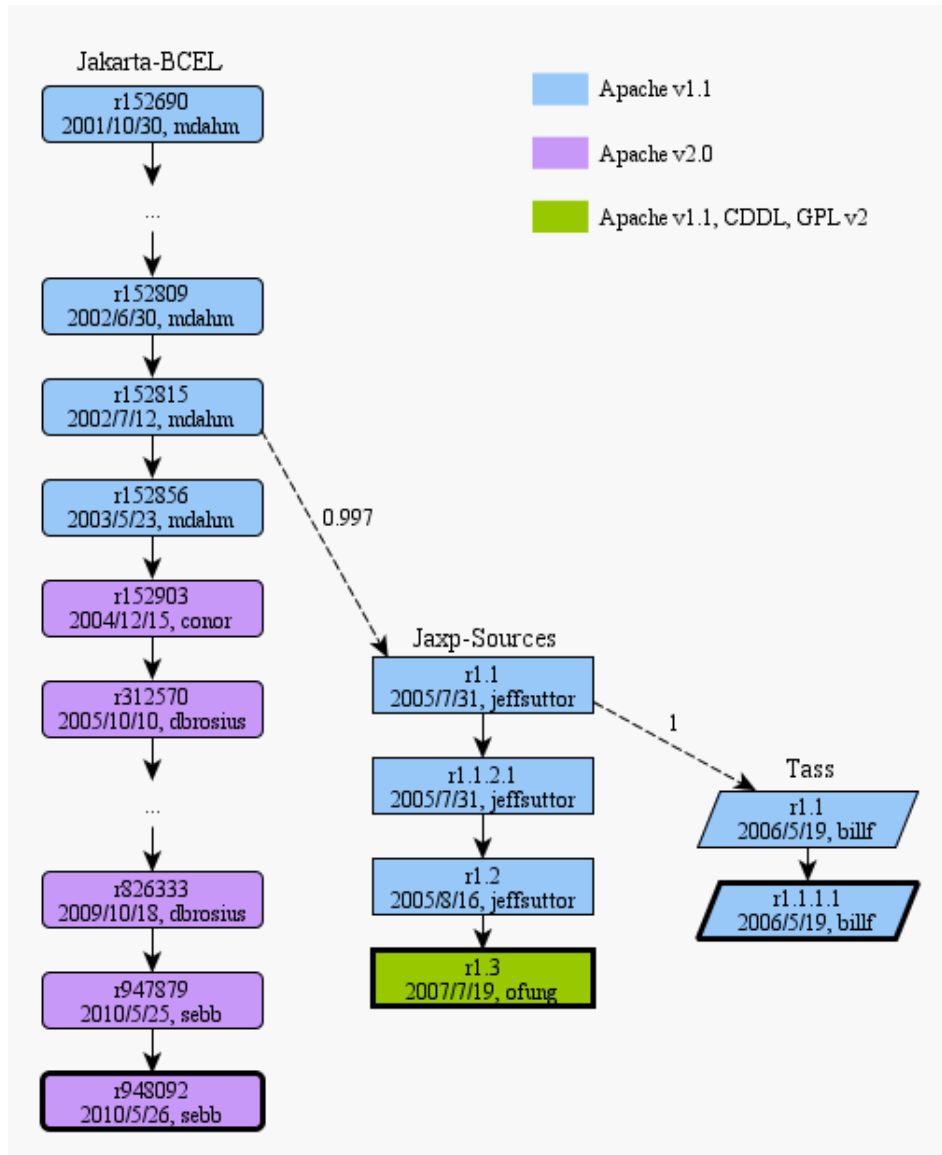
Jakarta-BCEL

r152690
2001/10/30, mdahm

...

r152809
2002/6/30, mdahm

r152815
2002/7/12, mdahm

r152856
2003/5/23, mdahm

r152903
2004/12/15, conor

r312570
2005/10/10, dbrosius

...

r826333
2009/10/18, dbrosius

r947879
2010/5/25, sebb

r948092
2010/5/26, sebb

Apache v1.1

Apache v2.0

Apache v1.1, CDDL, GPL v2

0.997

Jaxp-Sources

r1.1
2005/7/31, jeffsuttor

r1.1.2.1
2005/7/31, jeffsuttor

r1.2
2005/8/16, jeffsuttor

r1.3
2007/7/19, ofung

1

Tass

r1.1
2006/5/19, billf

r1.1.1.1
2006/5/19, billf